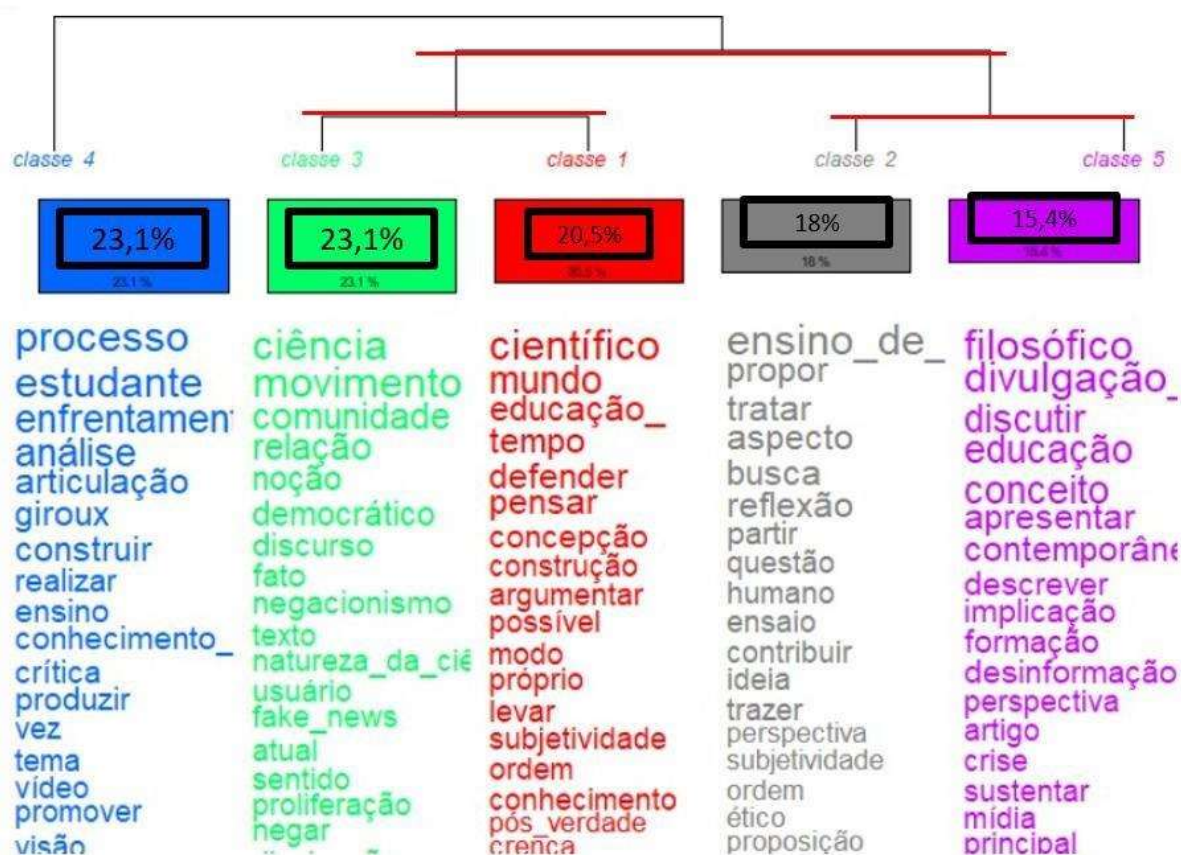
classe 4

23,1%

23.1 %

processo
estudante
enfrentamen
análise
articulação
giroux
construir
realizar
ensino
conhecimento_
crítica
produzir
vez
tema
vídeo
promover
visão

classe 3

23,1%

23.1 %

ciência
movimento
comunidade
relação
noção
democrático
discurso
fato
negacionismo
texto
natureza_da_cié
usuário
fake_news
atual
sentido
proliferação
negar
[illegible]

classe 1

20,5%

20.5 %

científico
mundo
educação_
tempo
defender
pensar
concepção
construção
argumentar
possível
modo
próprio
levar
subjetividade
ordem
conhecimento
pós_verdade
crença

classe 2

18%

18 %

ensino_de_
propor
tratar
aspecto
busca
reflexão
partir
questão
humano
ensaio
contribuir
ideia
trazer
perspectiva
subjetividade
ordem
ético
proposição

classe 5

15,4%

15.4 %

filosófico
divulgação_
discutir
educação
conceito
apresentar
contemporâne
descrever
implicação
formação
desinformação
perspectiva
artigo
crise
sustentar
mídia
principal